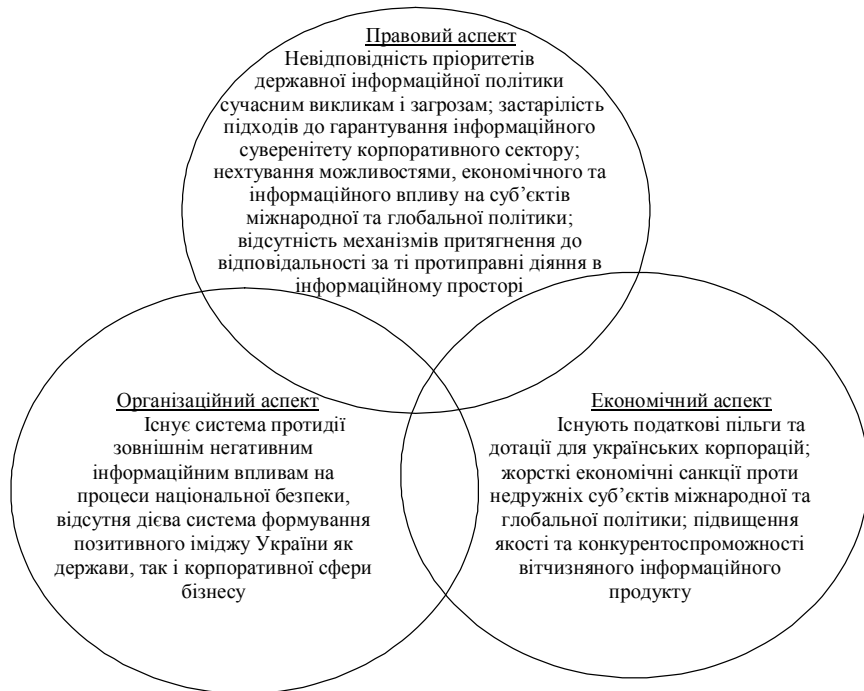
Правовий аспект
Невідповідність пріоритетів державної інформаційної політики сучасним викликам і загрозам; застарілість підходів до гарантування інформаційного суверенітету корпоративного сектору; нехтування можливостями, економічного та інформаційного впливу на суб'єктів міжнародної та глобальної політики; відсутність механізмів притягнення до відповідальності за ті протиправні діяння в інформаційному просторі

Організаційний аспект
Існує система протидії зовнішнім негативним інформаційним впливам на процеси національної безпеки, відсутня дієва система формування позитивного іміджу України як держави, так і корпоративної сфери бізнесу

Економічний аспект
Існують податкові пільги та дотації для українських корпорацій; жорсткі економічні санкції проти недружніх суб'єктів міжнародної та глобальної політики; підвищення якості та конкурентоспроможності вітчизняного інформаційного продукту